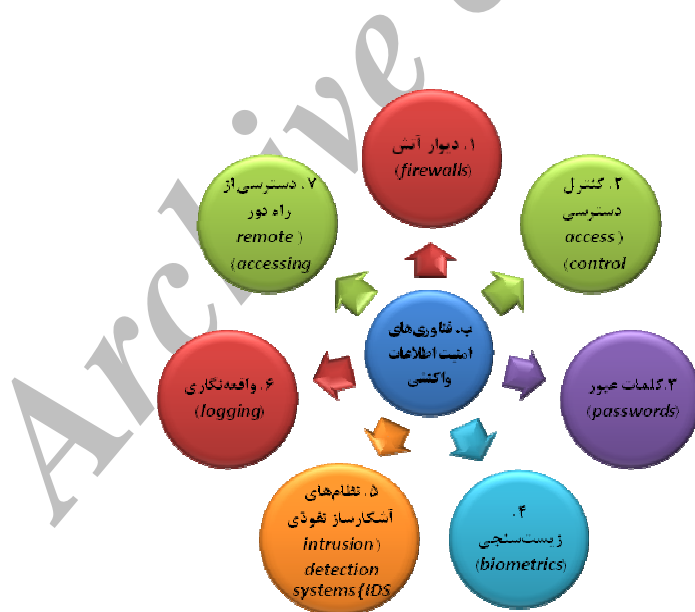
Archive

ب. فناوری‌های امنیت اطلاعات واکنشی

۱. دیوار آتش
(firewalls)

۲. کنترل دسترسی
access)
(control

۳. کلمات عبور
(passwords)

۴. زیست‌سنجی
(biometrics)

۵. نظام‌های آشکارساز نفوذی
intrusion)
detection
systems(IDS

۶. واقعه‌نگاری
(logging)

۷. دسترسی از راه دور
remote )
(accessing